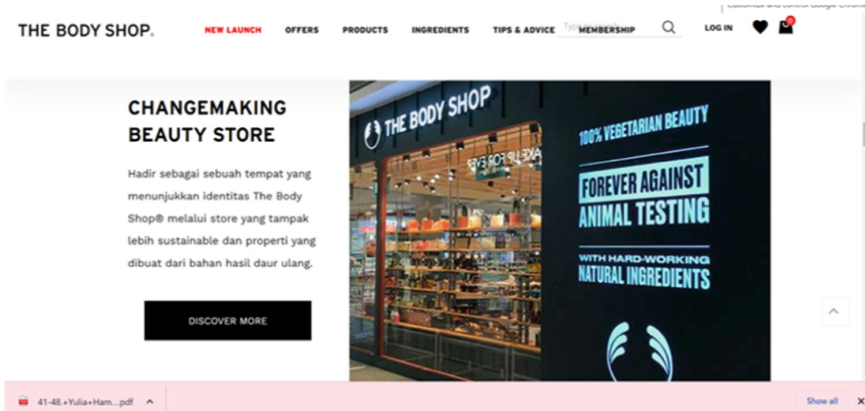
THE BODY SHOP.

NEW LAUNCH OFFERS PRODUCTS INGREDIENTS TIPS & ADVICE MEMBERSHIP

Type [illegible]

LOG IN

0

Customize and control Google Chrome

CHANGEMAKING BEAUTY STORE

Hadir sebagai sebuah tempat yang menunjukkan identitas The Body Shop® melalui store yang tampak lebih sustainable dan properti yang dibuat dari bahan hasil daur ulang.

DISCOVER MORE

THE BODY SHOP

100% VEGETARIAN BEAUTY

FOREVER AGAINST ANIMAL TESTING

WITH HARD-WORKING NATURAL INGREDIENTS

41-48.+Yulia+Ham....pdf

Show all